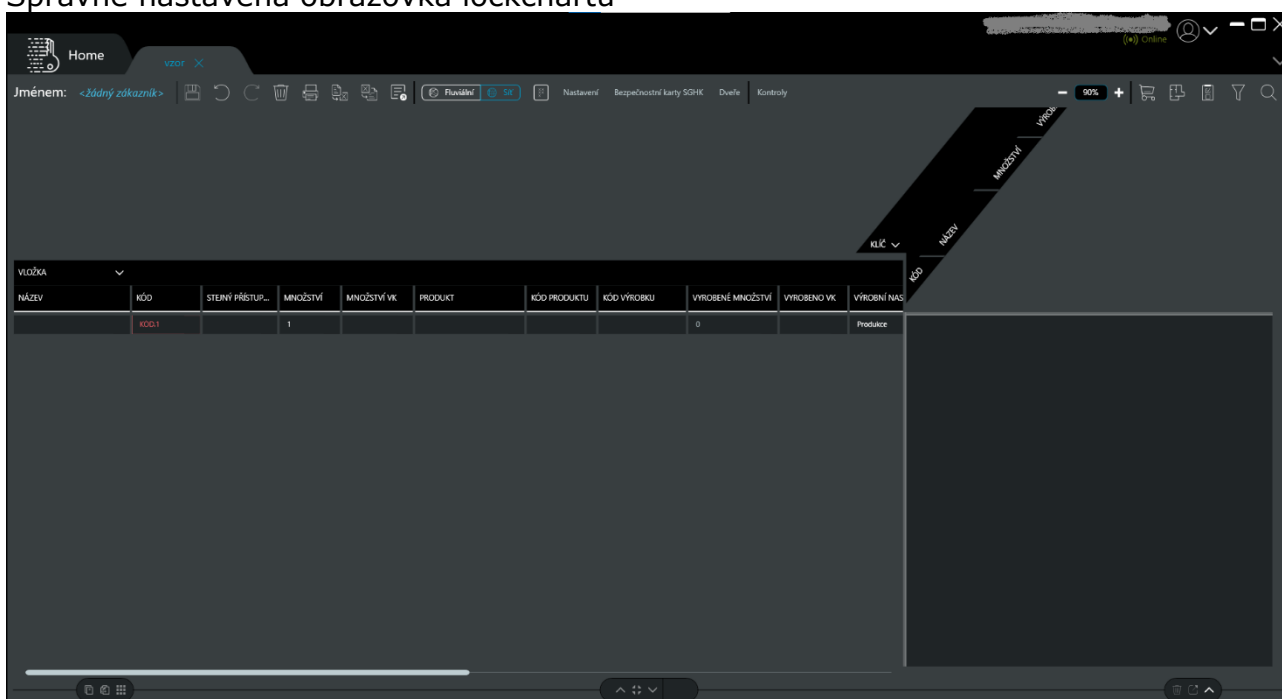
Správně nastavená obrazovka lockchartu

Home
vzor

Online

Jménem: <žádný zákazník>
Fluviální
Nastavení Bezpečnostní karty SGHK Dveře Kontroly
90%

VÝROB
MNOŽSTVÍ
NÁZEV
KÓD
KLÍČ

VLOŽKA

| NÁZEV | KÓD | STEJNÝ PŘÍSTUP... | MNOŽSTVÍ | MNOŽSTVÍ VK | PRODUKT | KÓD PRODUKTU | KÓD VÝROBKU | VYROBENÉ MNOŽSTVÍ | VYROBENO VK | VÝROBNÍ NAS |
|---|---|---|---|---|---|---|---|---|---|---|
| | KOD.1 | | 1 | | | | | 0 | | Produkce |